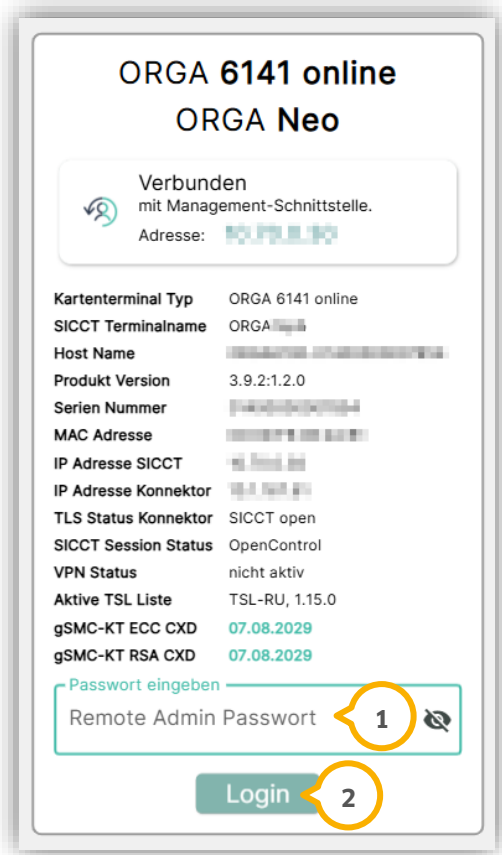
ORGA **6141 online**
ORGA **Neo**

Verbunden
mit Management-Schnittstelle.
Adresse: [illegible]

| | |
|---|---|
| Kartenterminal Typ | ORGA 6141 online |
| SICCT Terminalname | ORGA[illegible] |
| Host Name | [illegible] |
| Produkt Version | 3.9.2:1.2.0 |
| Serien Nummer | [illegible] |
| MAC Adresse | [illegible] |
| IP Adresse SICCT | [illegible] |
| IP Adresse Konnektor | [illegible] |
| TLS Status Konnektor | SICCT open |
| SICCT Session Status | OpenControl |
| VPN Status | nicht aktiv |
| Aktive TSL Liste | TSL-RU, 1.15.0 |
| gSMC-KT ECC CXD | 07.08.2029 |
| gSMC-KT RSA CXD | 07.08.2029 |

Passwort eingeben
Remote Admin Passwort

1

Login

2